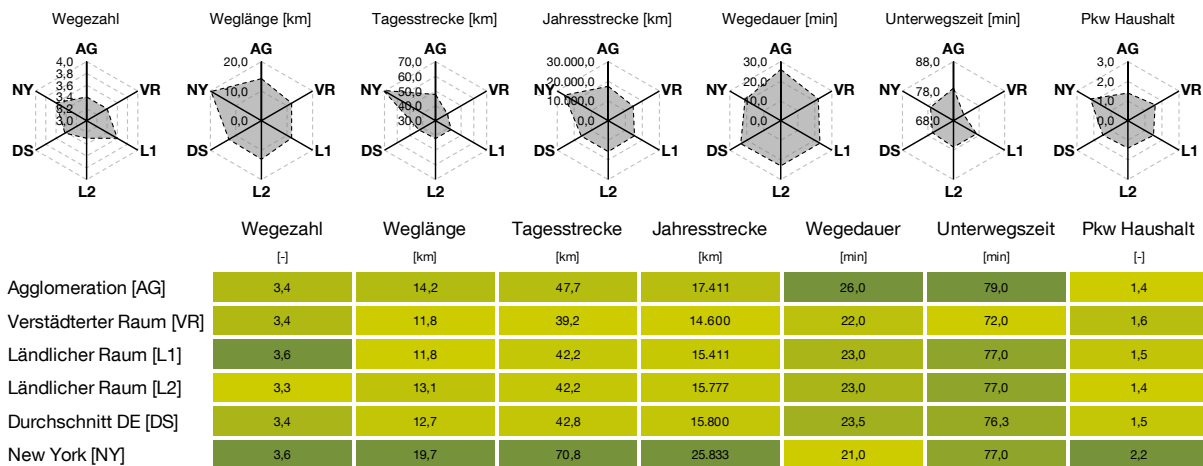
Wegezahl
AG VR L1 L2 DS NY
4,0
3,8
3,6
3,4
3,2
3,0

Weglänge [km]
AG VR L1 L2 DS NY
20,0
10,0
0,0

Tagesstrecke [km]
AG VR L1 L2 DS NY
70,0
60,0
50,0
40,0
30,0

Jahresstrecke [km]
AG VR L1 L2 DS NY
30.000,0
20.000,0
10.000,0
0,0

Wegedauer [min]
AG VR L1 L2 DS NY
30,0
20,0
10,0
0,0

Unterwegszeit [min]
AG VR L1 L2 DS NY
88,0
78,0
68,0

Pkw Haushalt
AG VR L1 L2 DS NY
3,0
2,0
1,0
0,0

| | Wegezahl [-] | Weglänge [km] | Tagesstrecke [km] | Jahresstrecke [km] | Wegedauer [min] | Unterwegszeit [min] | Pkw Haushalt [-] |
|---|---|---|---|---|---|---|---|
| Agglomeration [AG] | 3,4 | 14,2 | 47,7 | 17.411 | 26,0 | 79,0 | 1,4 |
| Verstädterter Raum [VR] | 3,4 | 11,8 | 39,2 | 14.600 | 22,0 | 72,0 | 1,6 |
| Ländlicher Raum [L1] | 3,6 | 11,8 | 42,2 | 15.411 | 23,0 | 77,0 | 1,5 |
| Ländlicher Raum [L2] | 3,3 | 13,1 | 42,2 | 15.777 | 23,0 | 77,0 | 1,4 |
| Durchschnitt DE [DS] | 3,4 | 12,7 | 42,8 | 15.800 | 23,5 | 76,3 | 1,5 |
| New York [NY] | 3,6 | 19,7 | 70,8 | 25.833 | 21,0 | 77,0 | 2,2 |